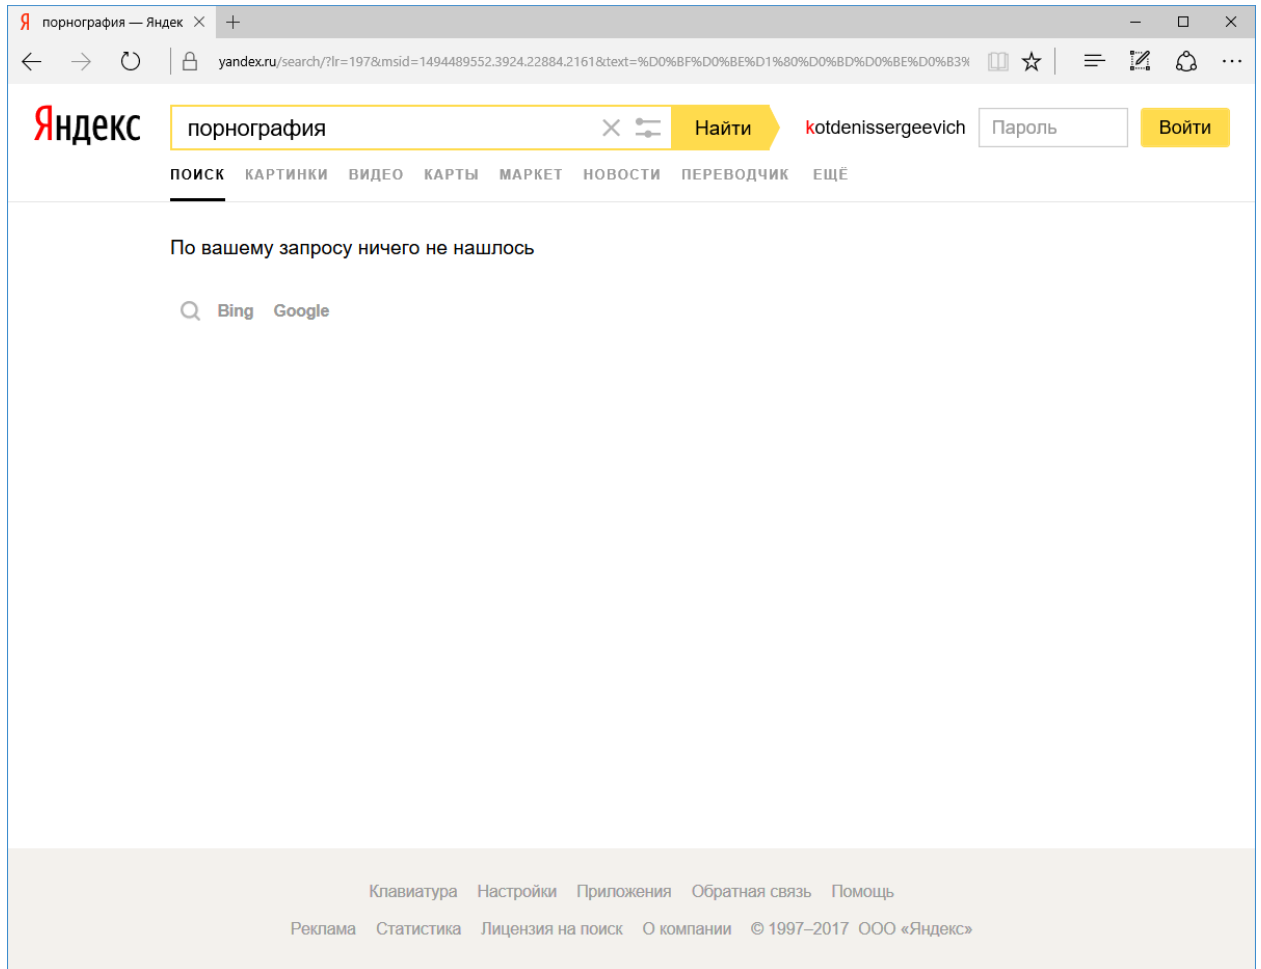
Я порнография — Яндек ×

yandex.ru/search/?lr=197&msid=1494489552.3924.22884.2161&text=%D0%BF%D0%BE%D1%80%D0%BD%D0%BE%D0%B3%

Яндекс

порнография

Найти

kotdenissergeevich

Пароль

Войти

ПОИСК КАРТИНКИ ВИДЕО КАРТЫ МАРКЕТ НОВОСТИ ПЕРЕВОДЧИК ЕЩЁ

По вашему запросу ничего не нашлось

Bing Google

Клавиатура Настройки Приложения Обратная связь Помощь

Реклама Статистика Лицензия на поиск О компании © 1997–2017 ООО «Яндекс»